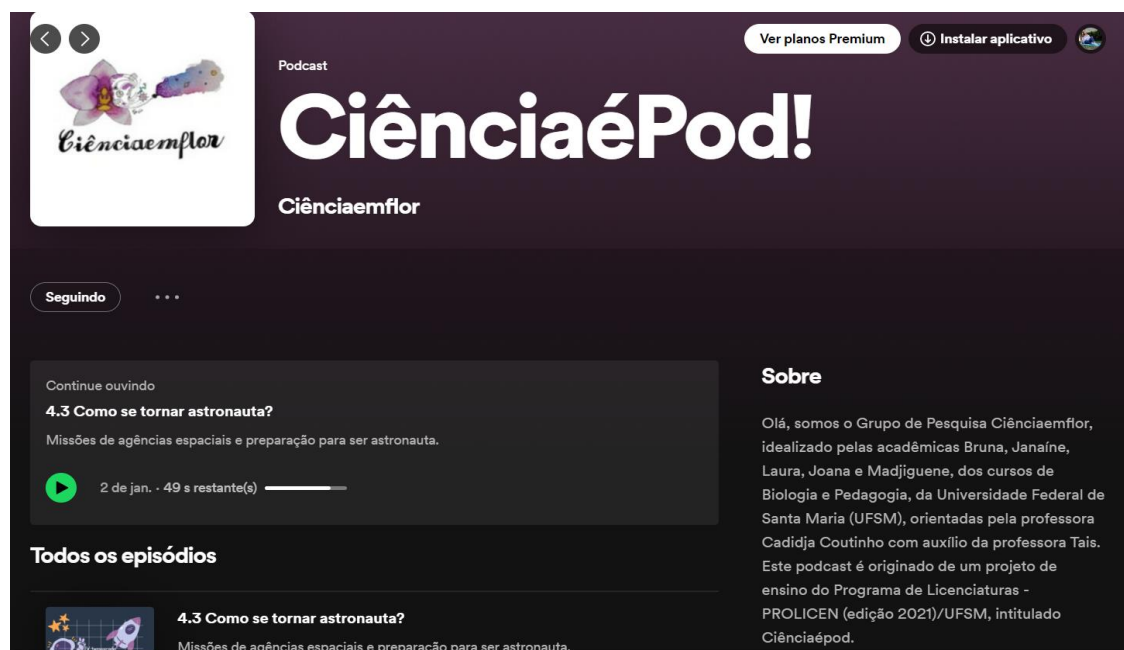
Ciênciaemflor

Ver planos Premium

Instalar aplicativo

Podcast

CiênciaéPod!

Ciênciaemflor

Seguindo

Continue ouvindo

4.3 Como se tornar astronauta?

Missões de agências espaciais e preparação para ser astronauta.

2 de jan. · 49 s restante(s)

Todos os episódios

4.3 Como se tornar astronauta?

Missões de agências espaciais e preparação para ser astronauta.

Sobre

Olá, somos o Grupo de Pesquisa Ciênciaemflor, idealizado pelas acadêmicas Bruna, Janaíne, Laura, Joana e Madjiguene, dos cursos de Biologia e Pedagogia, da Universidade Federal de Santa Maria (UFSM), orientadas pela professora Cadidja Coutinho com auxílio da professora Tais. Este podcast é originado de um projeto de ensino do Programa de Licenciaturas - PROLICEN (edição 2021)/UFSM, intitulado Ciênciaépod.